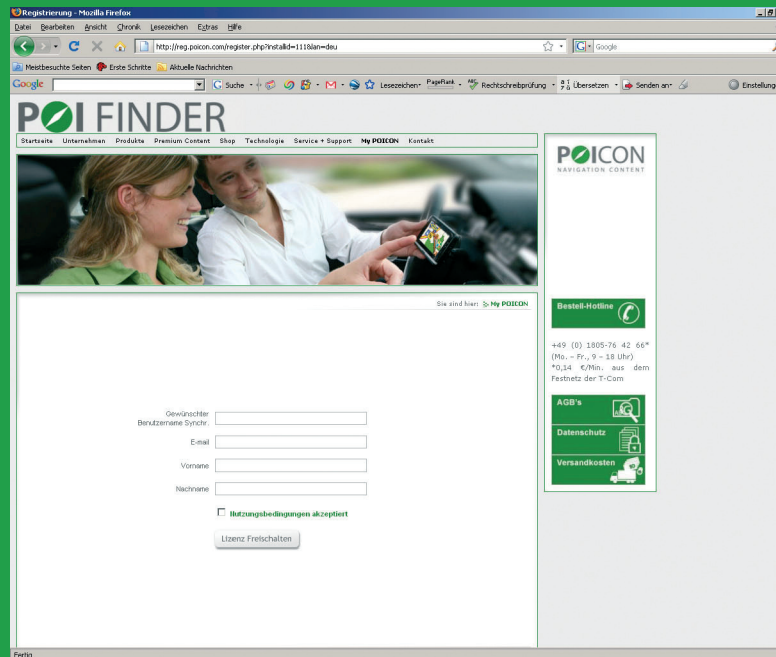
Registrierung - Mozilla Firefox

Datei Bearbeiten Ansicht Chronik Lesezeichen Extras Hilfe

http://reg.poicon.com/register.php?installid=111&lan=deu

Google

Meistbesuchte Seiten Erste Schritte Aktuelle Nachrichten

Google Suche Lesezeichen PageRank Rechtschreibprüfung Übersetzen Senden an Einstellung

POI FINDER

Startseite Unternehmen Produkte Premium Content Shop Technologie Service + Support My POICON Kontakt

POICON
NAVIGATION CONTENT

Sie sind hier: My POICON

Bestell-Hotline

+49 (0) 1805-76 42 66* (Mo. – Fr., 9 – 18 Uhr) *0,14 €/Min. aus dem Festnetz der T-Com

AGB's

Datenschutz

Versandkosten

Gewünschter Benutzername Synchr.

E-mail

Vorname

Nachname

Nutzungsbedingungen akzeptiert

Lizenz Freischalten

Fertig